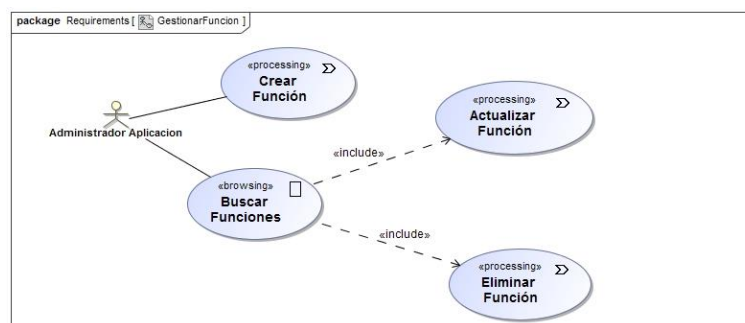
package Requirements [ GestionarFuncion ]

«processing»
Crear Función

Administrador Aplicacion

«processing»
Actualizar Función

«include»

«browsing»
Buscar Funciones

«include»

«processing»
Eliminar Función